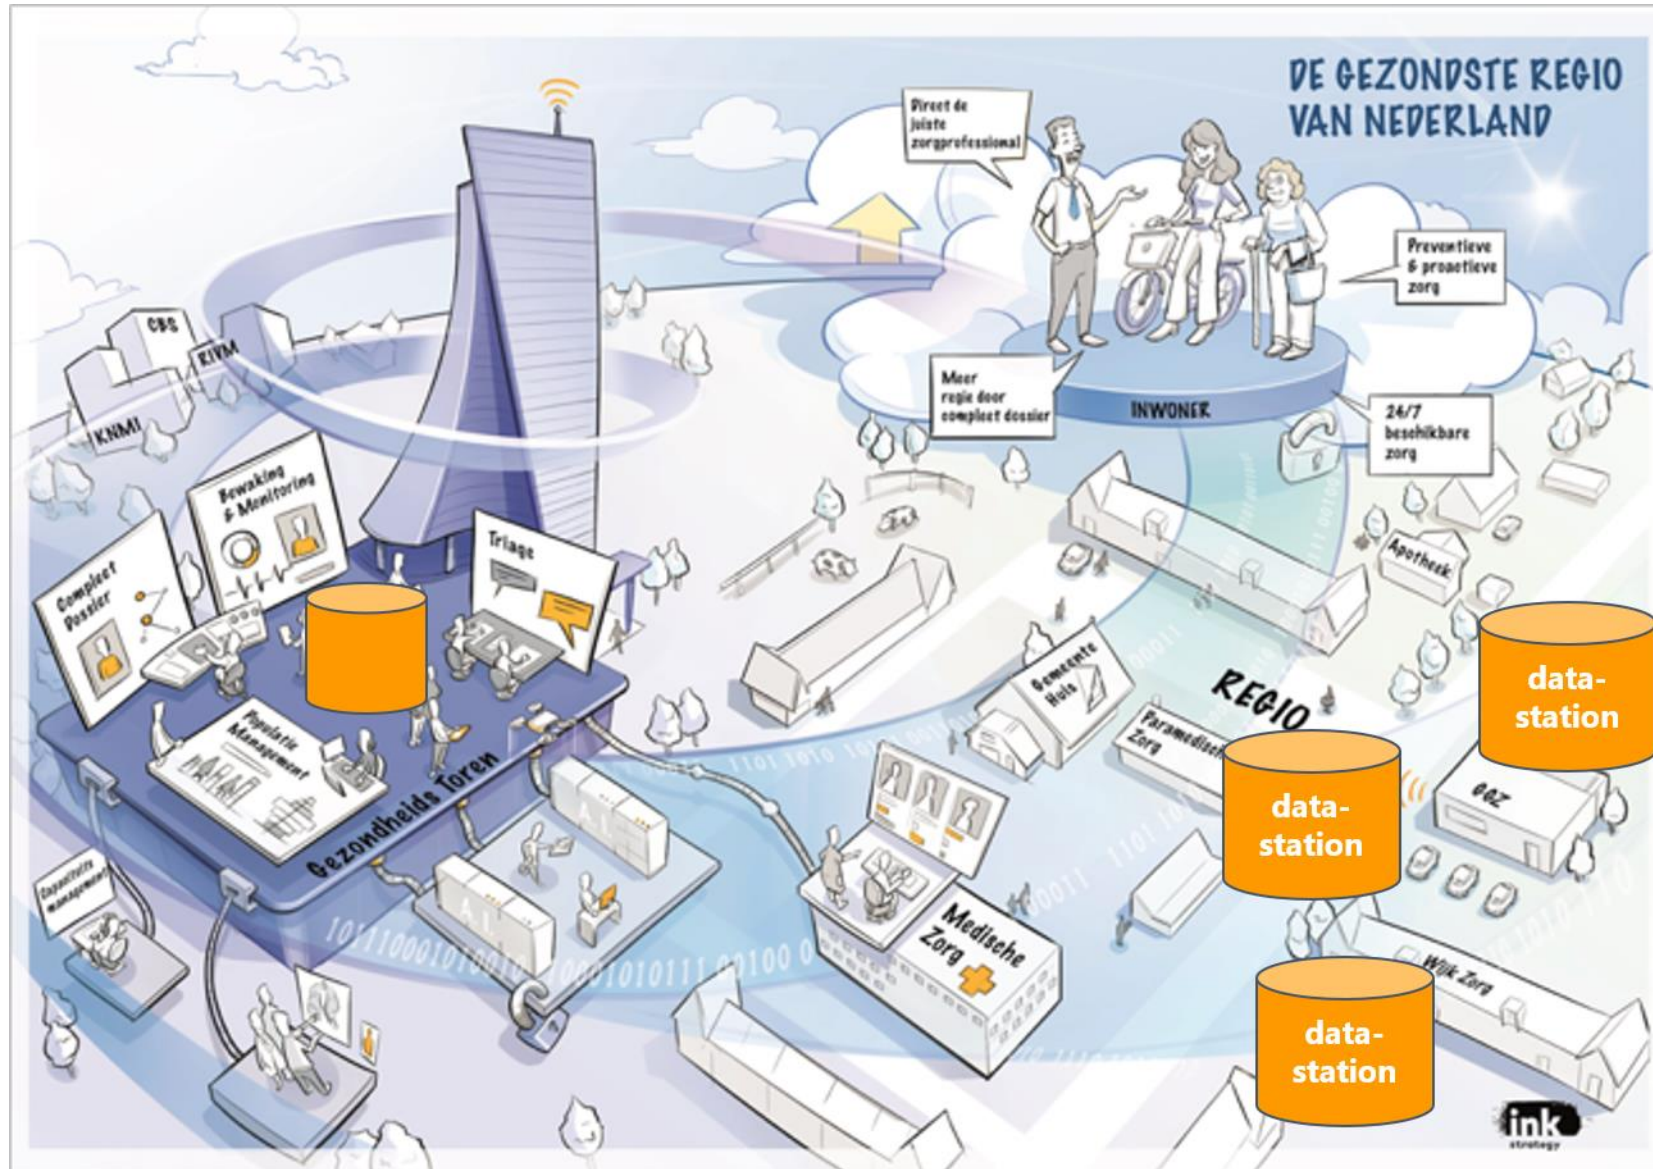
DE GEZONDSTE REGIO VAN NEDERLAND

Direct de juiste zorgprofessional

Preventieve & proactieve zorg

Meer regie door compleet dossier

INWONER

24/7 beschikbare zorg

CBS

RIVM

KNMI

Bewaking & Monitoring

Compleet Dossier

Triage

Apotheek

Populatie Management

Gezondheids Toren

Gemeente Huis

REGIO

Paramedische Zorg

data-station

data-station

data-station

GGZ

Capaciteits management

A.I.

A.I.

Medische Zorg

Wijk Zorg

10111000101001010001010111 00100 0

ink strategy